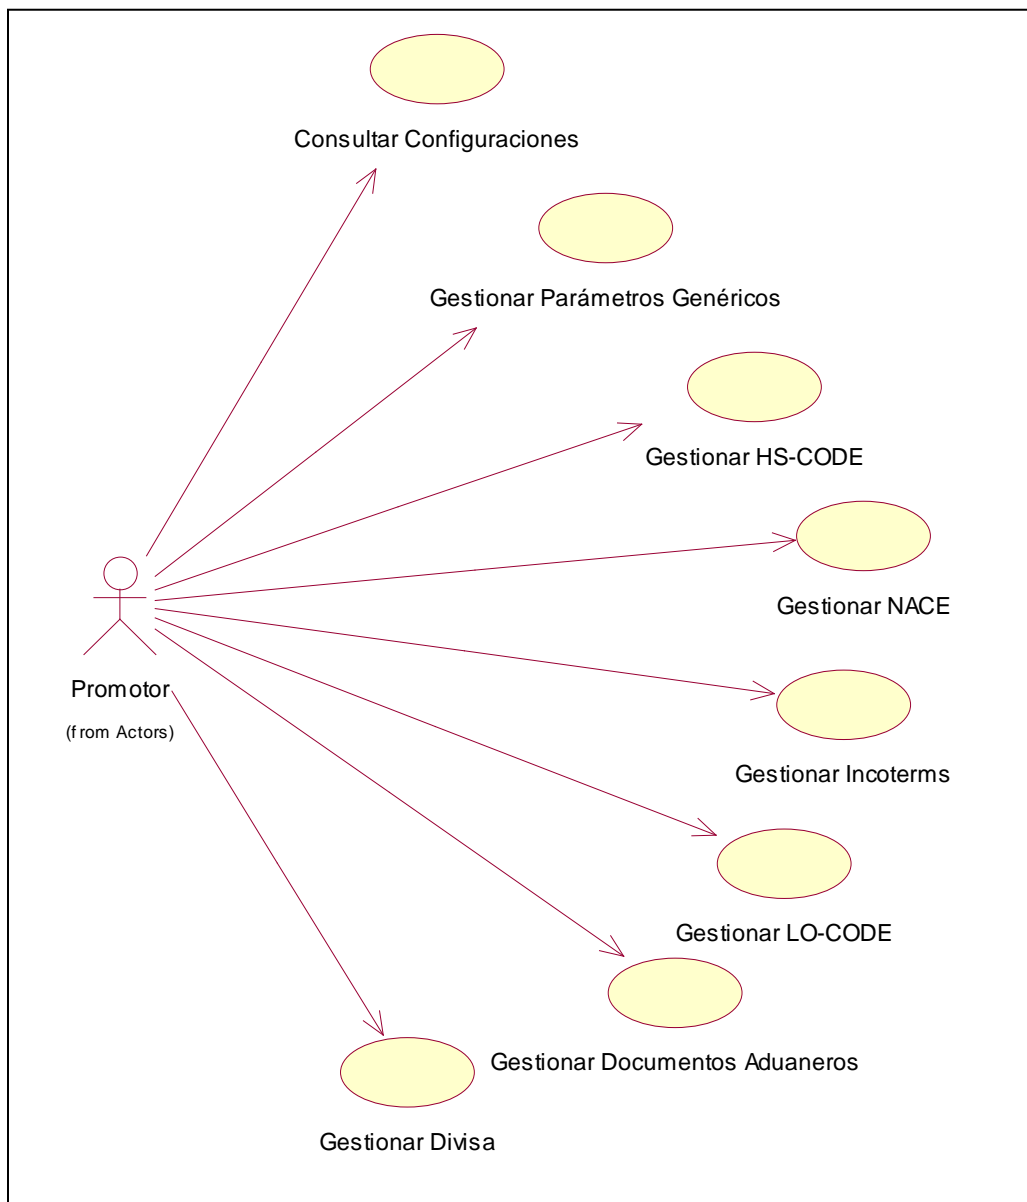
Consultar Configuraciones

Gestionar Parámetros Genéricos

Gestionar HS-CODE

Gestionar NACE

Promotor

(f rom Actors)

Gestionar Incoterms

Gestionar LO-CODE

Gestionar Documentos Aduaneros

Gestionar Divisa